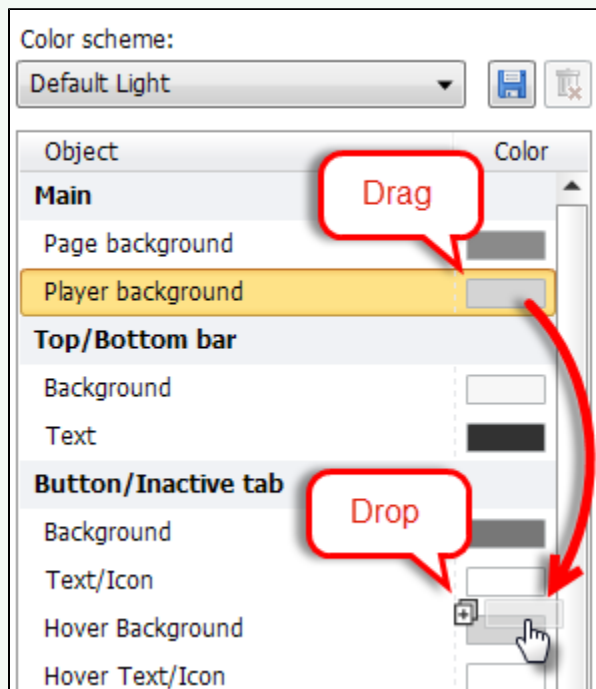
Color scheme:

Default Light

| Object | Color |
|---|---|
| **Main** | |
| Page background | |
| Player background | |
| **Top/Bottom bar** | |
| Background | |
| Text | |
| **Button/Inactive tab** | |
| Background | |
| Text/Icon | |
| Hover Background | |
| Hover Text/Icon | |

Drag

Drop